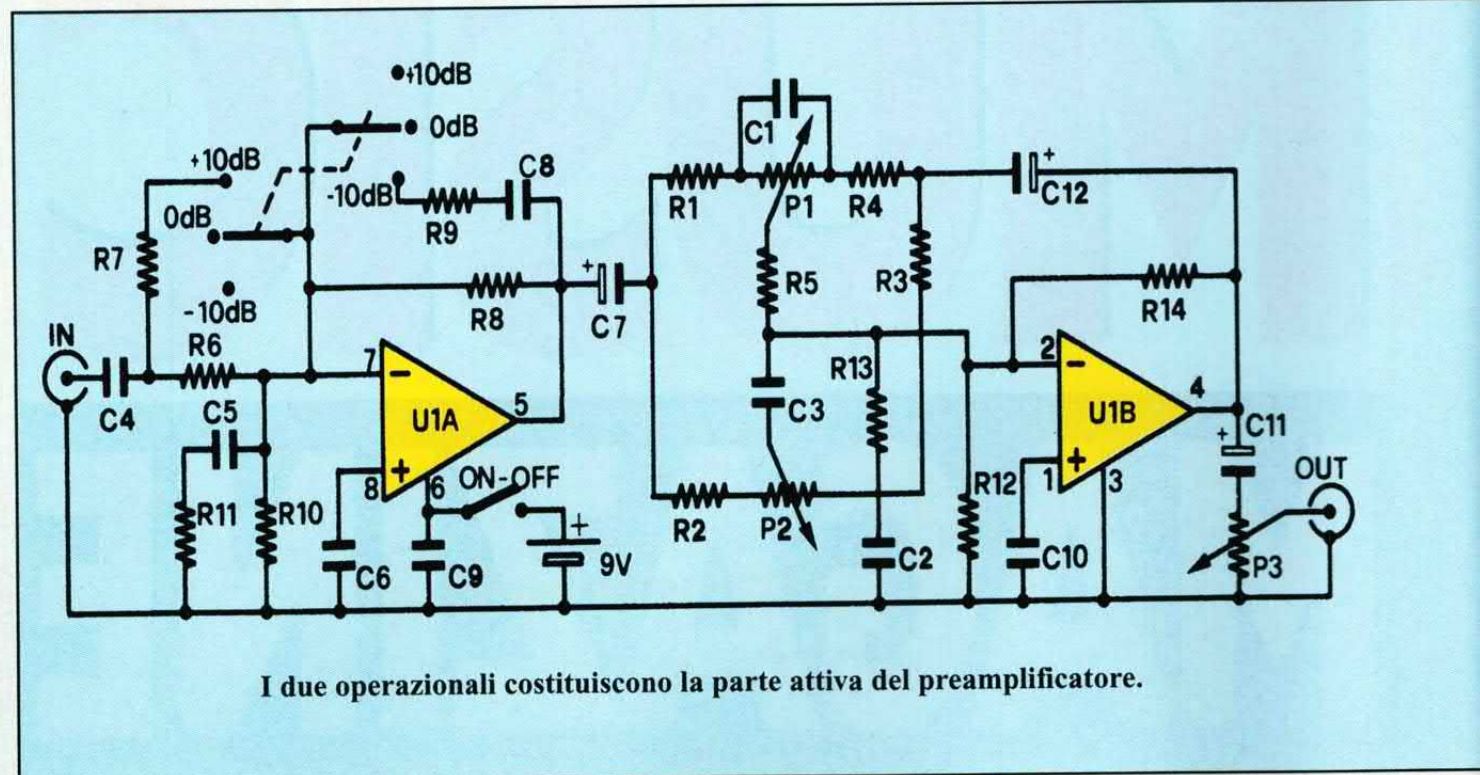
+10dB
0dB
+10dB
-10dB
C8
0dB
R9
R7
R8
-10dB
IN
R6
C4
C5
R11
R10
7
U1A
5
8
6
ON-OFF
C6
C9
9V
C7
C1
R1
P1
R4
C12
R5
R3
R13
C3
R2
P2
C2
R14
2
U1B
4
C11
1
3
R12
C10
OUT
P3

I due operazionali costituiscono la parte attiva del preamplificatore.